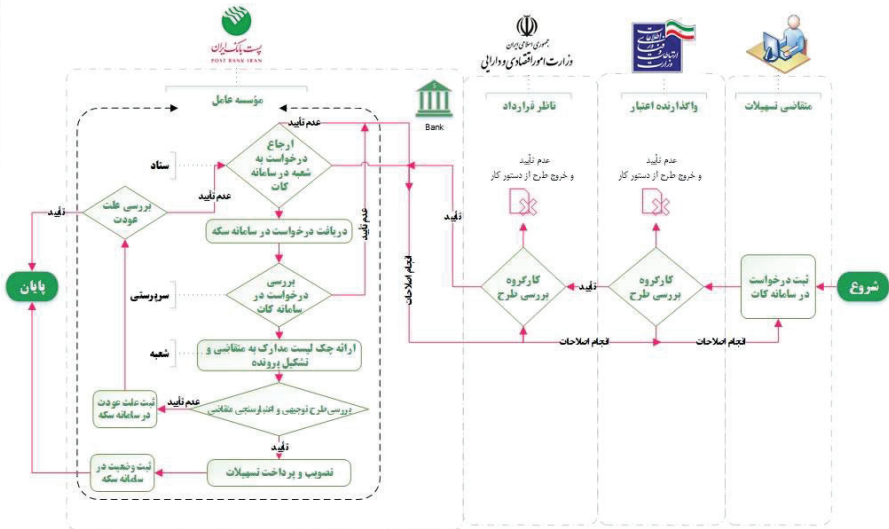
پست بانک ایران
POST BANK IRAN

جمهوری اسلامی ایران
وزارت امور اقتصادی و دارایی

Bank

مؤسسه عامل

ناظر قرارداد

واگذارنده اعتبار

متقاضی تسهیلات

عدم تأیید

ارجاع درخواست به شعبه در سامانه کات

ستاد

عدم تأیید

تأیید

بررسی علت عودت

دریافت درخواست در سامانه سکه

عدم تأیید

تأیید

انجام اصلاحات

عدم تأیید
و خروج طرح از دستور کار

عدم تأیید
و خروج طرح از دستور کار

پایان

بررسی درخواست در سامانه کات

سرپرستی

کارگروه بررسی طرح

تأیید

کارگروه بررسی طرح

تأیید

ثبت درخواست در سامانه کات

شروع

انجام اصلاحات

انجام اصلاحات

ارائه چک لیست مدارک به متقاضی و تشکیل پرونده

شعبه

عدم تأیید

ثبت علت عودت در سامانه سکه

بررسی طرح توجیهی و اعتبارسنجی متقاضی

تأیید

ثبت وضعیت در سامانه سکه

تصویب و پرداخت تسهیلات